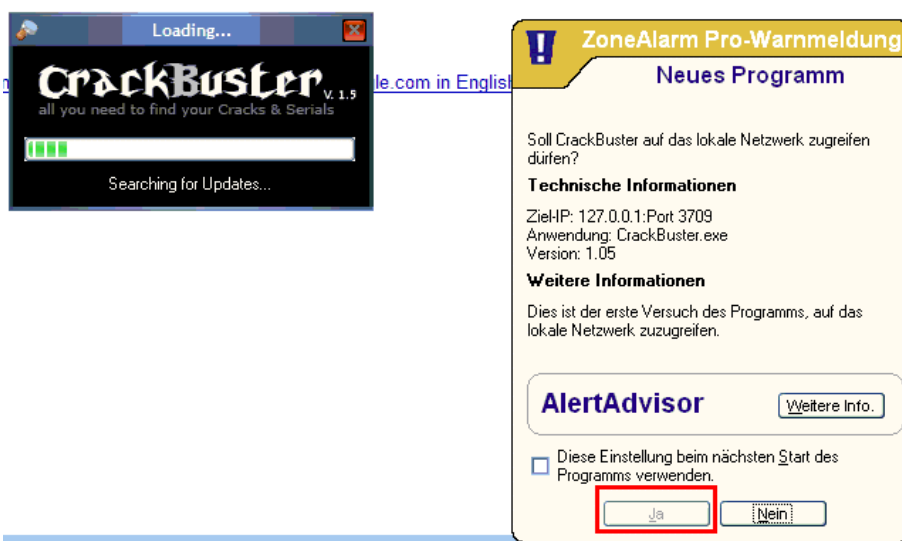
Loading...

CrackBuster V. 1.5
all you need to find your Cracks & Serials

Searching for Updates...

le.com in English

ZoneAlarm Pro-Warnmeldung

Neues Programm

Soll CrackBuster auf das lokale Netzwerk zugreifen dürfen?

Technische Informationen

Ziel-IP: 127.0.0.1:Port 3709
Anwendung: CrackBuster.exe
Version: 1.05

Weitere Informationen

Dies ist der erste Versuch des Programms, auf das lokale Netzwerk zuzugreifen.

AlertAdvisor

Weitere Info.

Diese Einstellung beim nächsten Start des Programms verwenden.

Ja

Nein